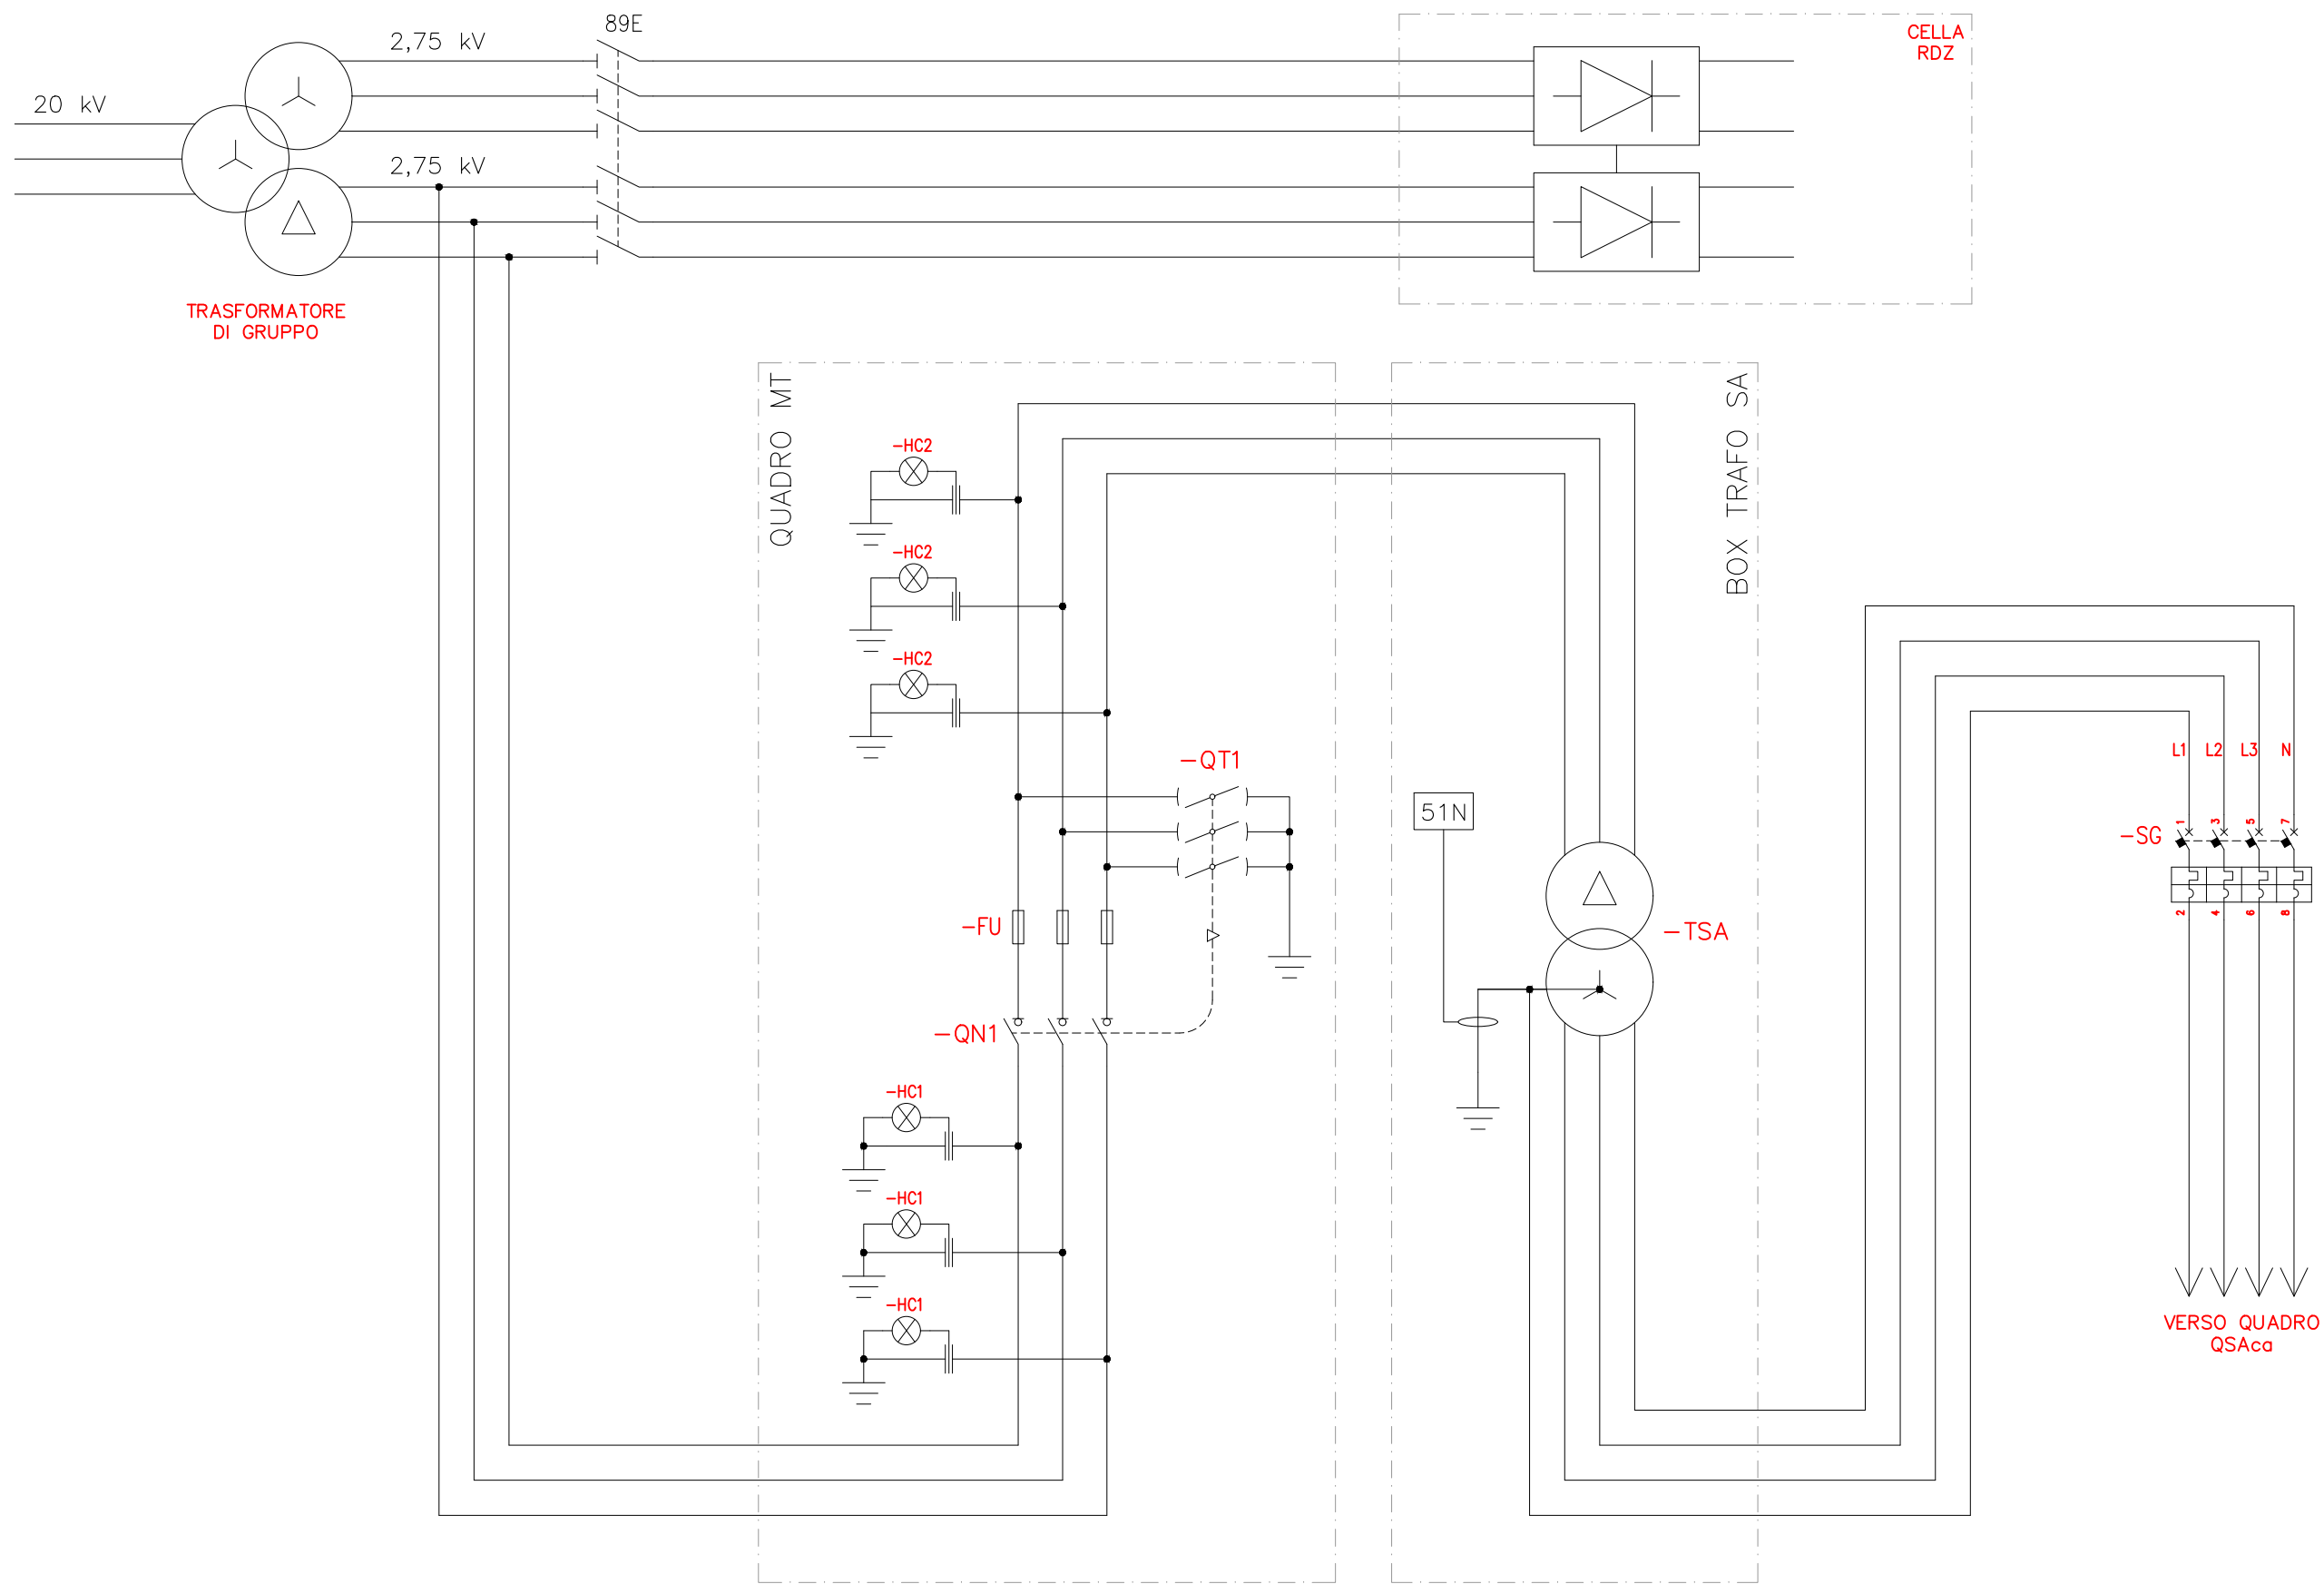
89E

2,75 kV

CELLA
RDZ

20 kV

2,75 kV

TRASFORMATORE
DI GRUPPO

QUADRO MT

BOX TRAFO SA

-HC2

-HC2

-HC2

L1 L2 L3 N

-QT1

51N

-SG

1 3 5 7

2 4 6 8

-FU

-TSA

-QN1

-HC1

-HC1

-HC1

VERSO QUADRO
QSAca